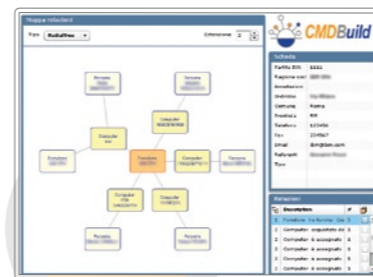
Mappa relazioni

Tipo: Radiale

Estensione: 2

Persona

Persona

Computer

Computer

Fornitore

Fornitore

Computer

Persona

Computer

Persona

Persona

CMDBuild

Scheda

Partita IVA: 11111

Ragione soci

Descrizione

Indirizzo

Comune: Roma

Provincia: RM

Telefono: 123456

Fax: 234567

Email: ibm@ibm.com

Referente

Tipo

Relazioni

| # | Description | # |
|---|---|---|
| 1 | Fornitore: Via Roma | |
| 2 | Computer: acquistato da | |
| 2 | Computer: è assegnato | |
| 3 | Computer: acquistato da | |
| 3 | Computer: è assegnato | |
| 4 | Computer: è assegnato | |